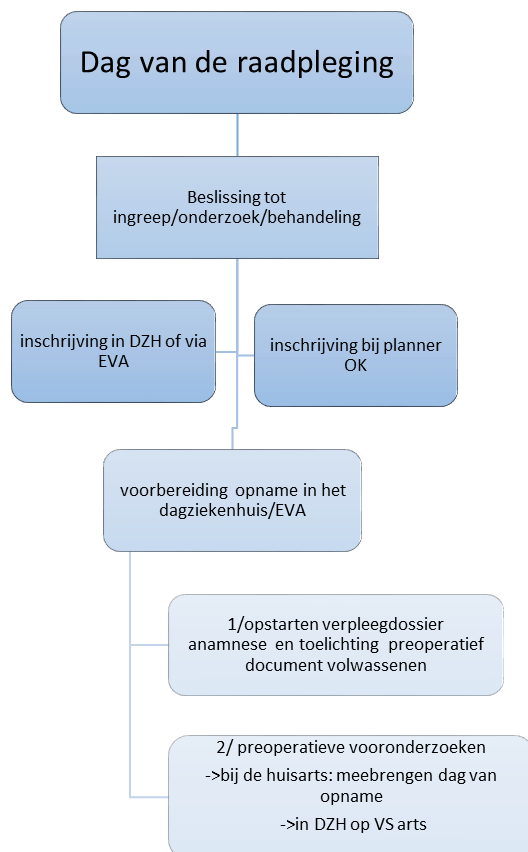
Dag van de raadpleging

Beslissing tot ingreep/onderzoek/behandeling

inschrijving in DZH of via EVA

inschrijving bij planner OK

voorbereiding opname in het dagziekenhuis/EVA

1/opstarten verpleegdossier anamnese en toelichting preoperatief document volwassenen

2/ preoperatieve vooronderzoeken
->bij de huisarts: meebrengen dag van opname
->in DZH op VS arts